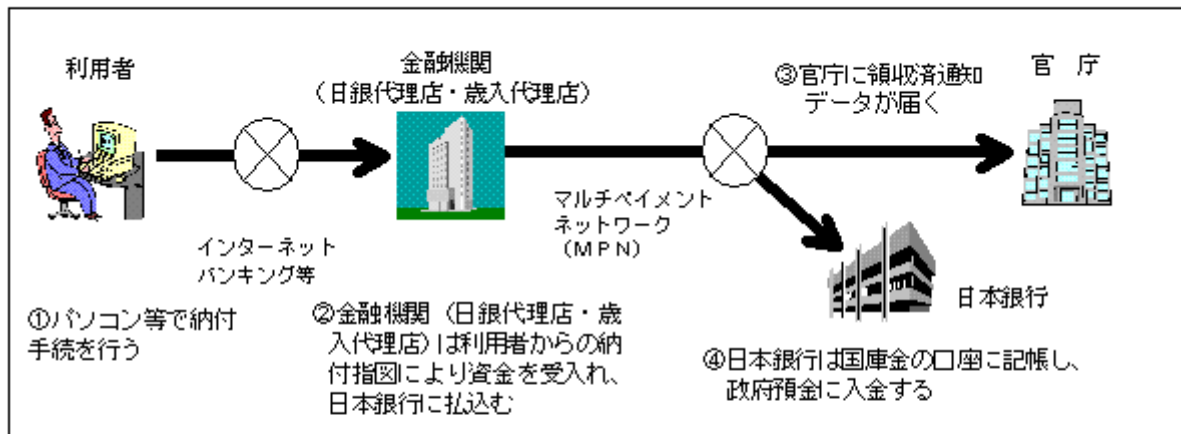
利用者

金融機関
（日銀代理店・歳入代理店）

③官庁に領収済通知データが届く

官庁

インターネットバンキング等

マルチペイメントネットワーク
（MPN）

日本銀行

①パソコン等で納付手続を行う

②金融機関（日銀代理店・歳入代理店）は利用者からの納付指図により資金を受入れ、日本銀行に払込む

④日本銀行は国庫金の口座に記帳し、政府預金に入金する